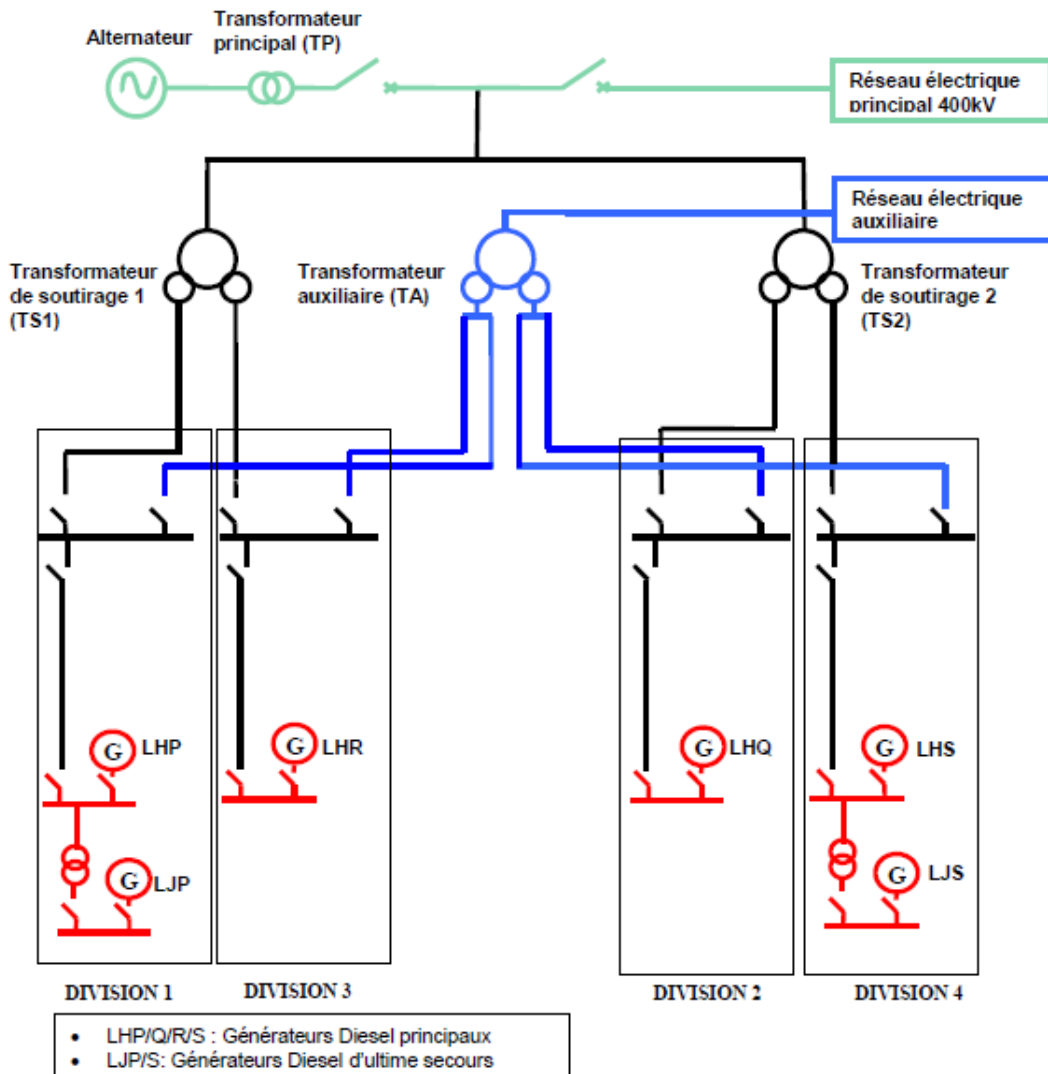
Alternateur

Transformateur principal (TP)

Réseau électrique principal 400kV

Réseau électrique auxiliaire

Transformateur de soutirage 1 (TS1)

Transformateur auxiliaire (TA)

Transformateur de soutirage 2 (TS2)

G LHP

G LJP

G LHR

G LHQ

G LHS

G LJS

DIVISION 1

DIVISION 3

DIVISION 2

DIVISION 4

• LHP/Q/R/S : Générateurs Diesel principaux
• LJP/S: Générateurs Diesel d'ultime secours